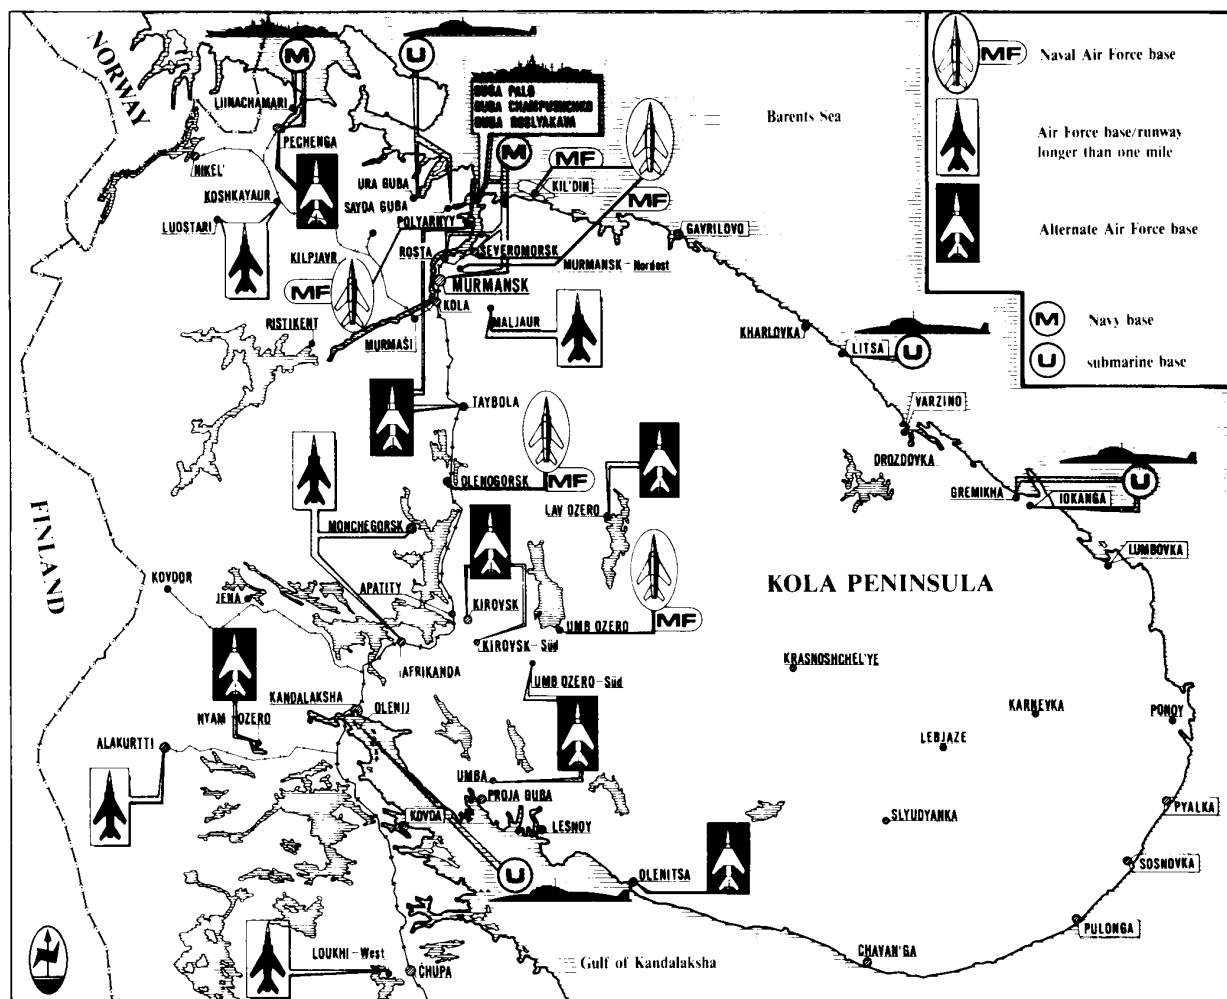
NORWAY

M

U

LIINACHAMARI

PECHENGA

GUBA PALO
GUBA CHAMPUSHCHNEE
GUBA ROSLYAKAVA

M

NIKEL'

KOSHKAYAUR

URA GUBA

SAYDA GUBA

MF

KIL'DIN

MF

LUOSTARI

POLYARNYY

GAVRILOVO

KILPJAVR

ROSTA

SEVEROMORSK

MURMANSK - Nordost

MF

MURMANSK

KOLA

RISTIKENT

MALJAUR

MURMAŠI

KHARLOVKA

LITSA

U

TAYBOLA

VARZINO

DROZDOVKA

OLENOGORSK

MF

GREMIKHA

IOKANGA

U

MONCHEGORSK

LAV OZERO

LUMBOVKA

FINLAND

KOVDOR

JENA

APATITY

KIROVSK

KOLA PENINSULA

UMB OZERO

MF

KIROVSK - Süd

AFRIKANDA

KRASNOSHCHEL'YE

UMB OZERO - Süd

KANDALAKSHA

OLENIJ

NYAM OZERO

KARNEYKA

PONOY

LEBJAZE

ALAKURTTI

UMBA

PROJA GUBA

LESNOY

KOVDA

SLYUDYANKA

PYALKA

U

OLENITSA

SOSNOVKA

PULONGA

CHAVAN'GA

LOUKHI - West

CHUPA

Gulf of Kandalaksha

Barents Sea

MF Naval Air Force base

Air Force base/runway longer than one mile

Alternate Air Force base

M Navy base

U submarine base